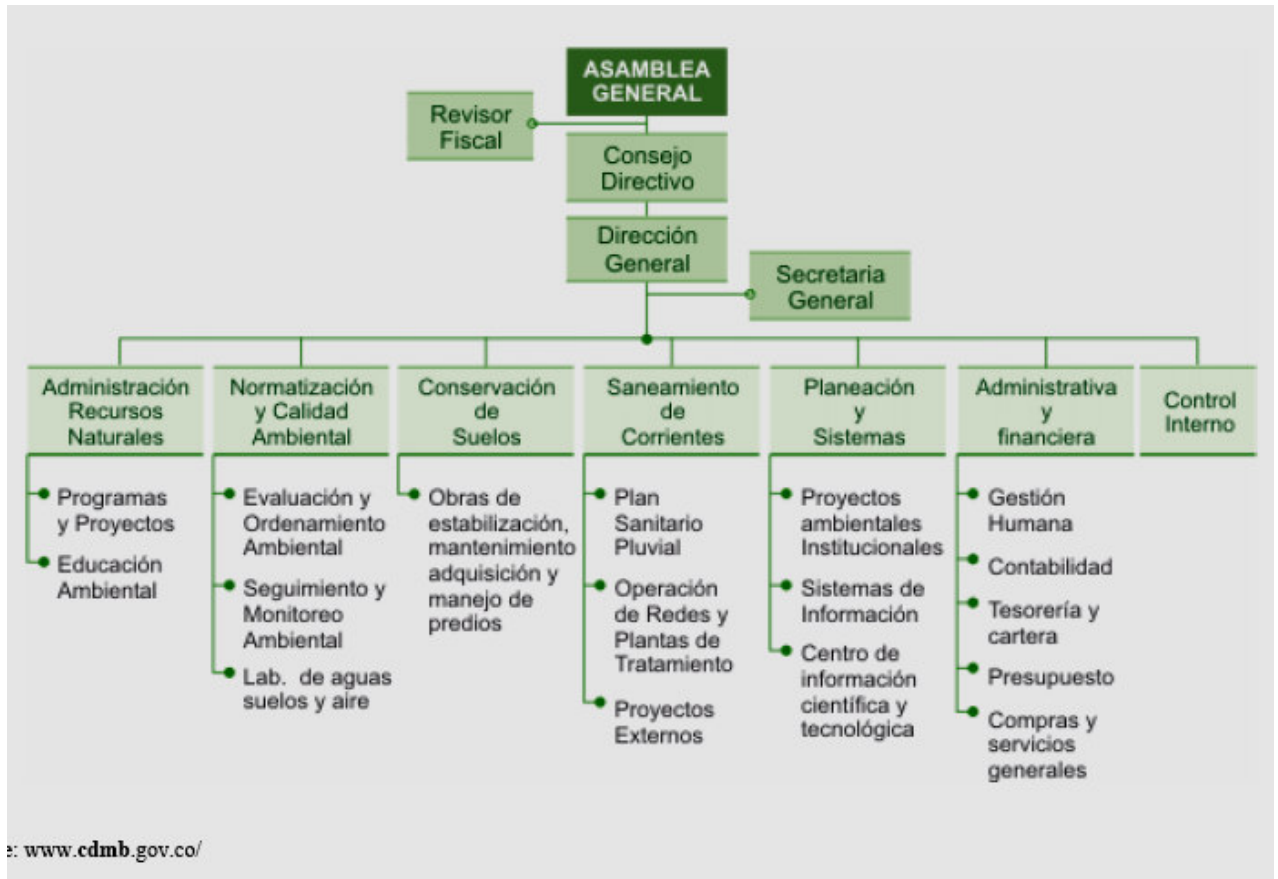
ASAMBLEA GENERAL

Revisor Fiscal

Consejo Directivo

Dirección General

Secretaria General

Administración Recursos Naturales

Programas y Proyectos

Educación Ambiental

Normatización y Calidad Ambiental

Evaluación y Ordenamiento Ambiental

Seguimiento y Monitoreo Ambiental

Lab. de aguas suelos y aire

Conservación de Suelos

Obras de estabilización, mantenimiento adquisición y manejo de predios

Saneamiento de Corrientes

Plan Sanitario Pluvial

Operación de Redes y Plantas de Tratamiento

Proyectos Externos

Planeación y Sistemas

Proyectos ambientales Institucionales

Sistemas de Información

Centro de información científica y tecnológica

Administrativa y financiera

Gestión Humana

Contabilidad

Tesorería y cartera

Presupuesto

Compras y servicios generales

Control Interno

e: www.cdmb.gov.co/